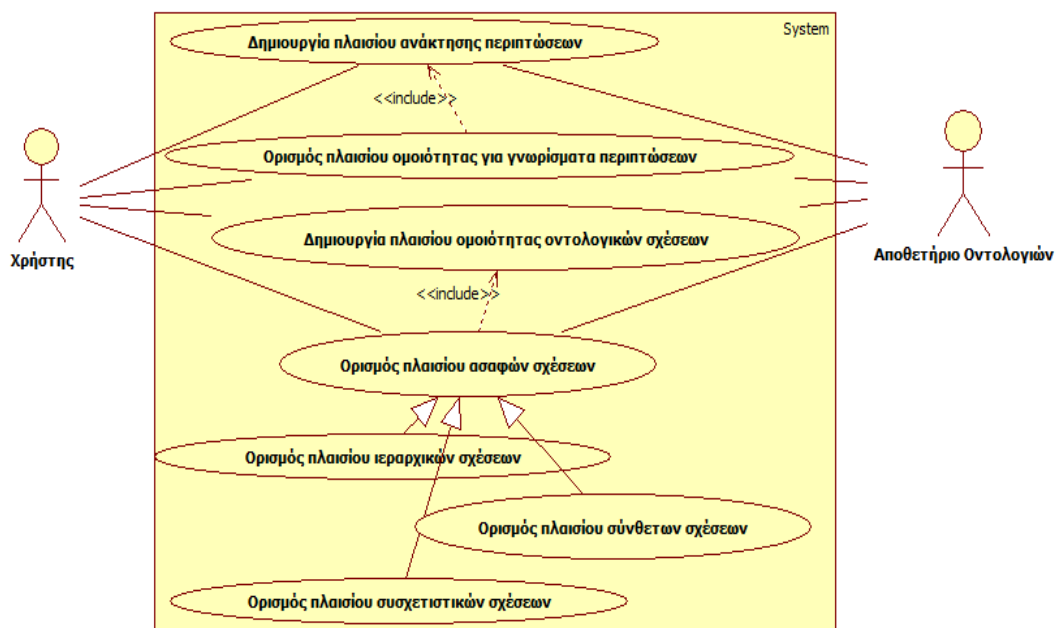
System

Δημιουργία πλαισίου ανάκτησης περιπτώσεων

<<include>>

Ορισμός πλαισίου ομοιότητας για γνωρίσματα περιπτώσεων

Χρήστης

Δημιουργία πλαισίου ομοιότητας οντολογικών σχέσεων

Αποθετήριο Οντολογιών

<<include>>

Ορισμός πλαισίου ασαφών σχέσεων

Ορισμός πλαισίου ιεραρχικών σχέσεων

Ορισμός πλαισίου σύνθετων σχέσεων

Ορισμός πλαισίου συσχετιστικών σχέσεων